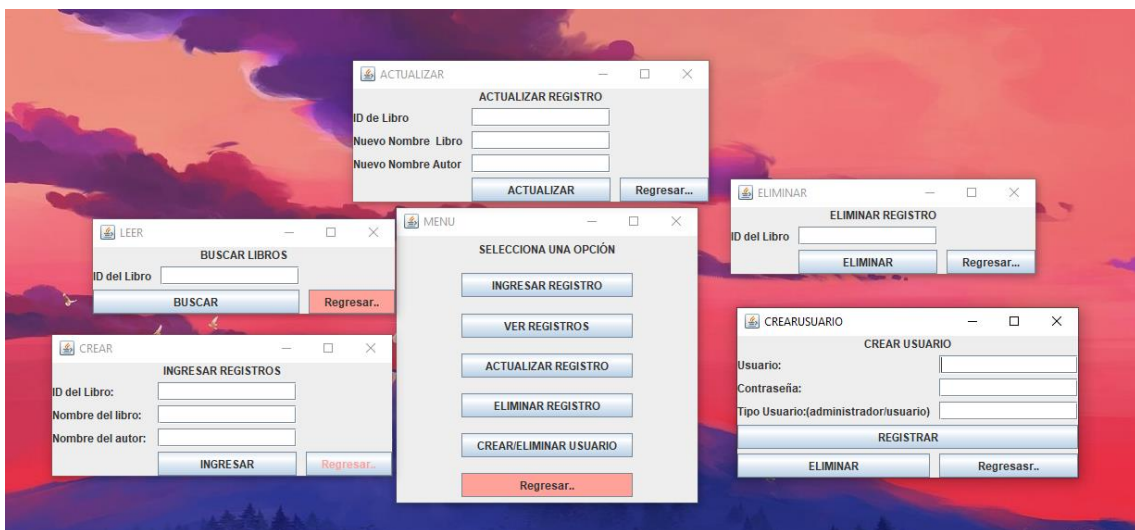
ACTUALIZAR

ACTUALIZAR REGISTRO

ID de Libro

Nuevo Nombre Libro

Nuevo Nombre Autor

ACTUALIZAR

Regresar...

ELIMINAR

ELIMINAR REGISTRO

ID del Libro

ELIMINAR

Regresar...

LEER

BUSCAR LIBROS

ID del Libro

BUSCAR

Regresar..

MENU

SELECCIONA UNA OPCIÓN

INGRESAR REGISTRO

VER REGISTROS

ACTUALIZAR REGISTRO

ELIMINAR REGISTRO

CREAR/ELIMINAR USUARIO

Regresar..

CREAR

INGRESAR REGISTROS

ID del Libro:

Nombre del libro:

Nombre del autor:

INGRESAR

Regresar..

CREARUSUARIO

CREAR USUARIO

Usuario:

Contraseña:

Tipo Usuario:(administrador/usuario)

REGISTRAR

ELIMINAR

Regresasr..